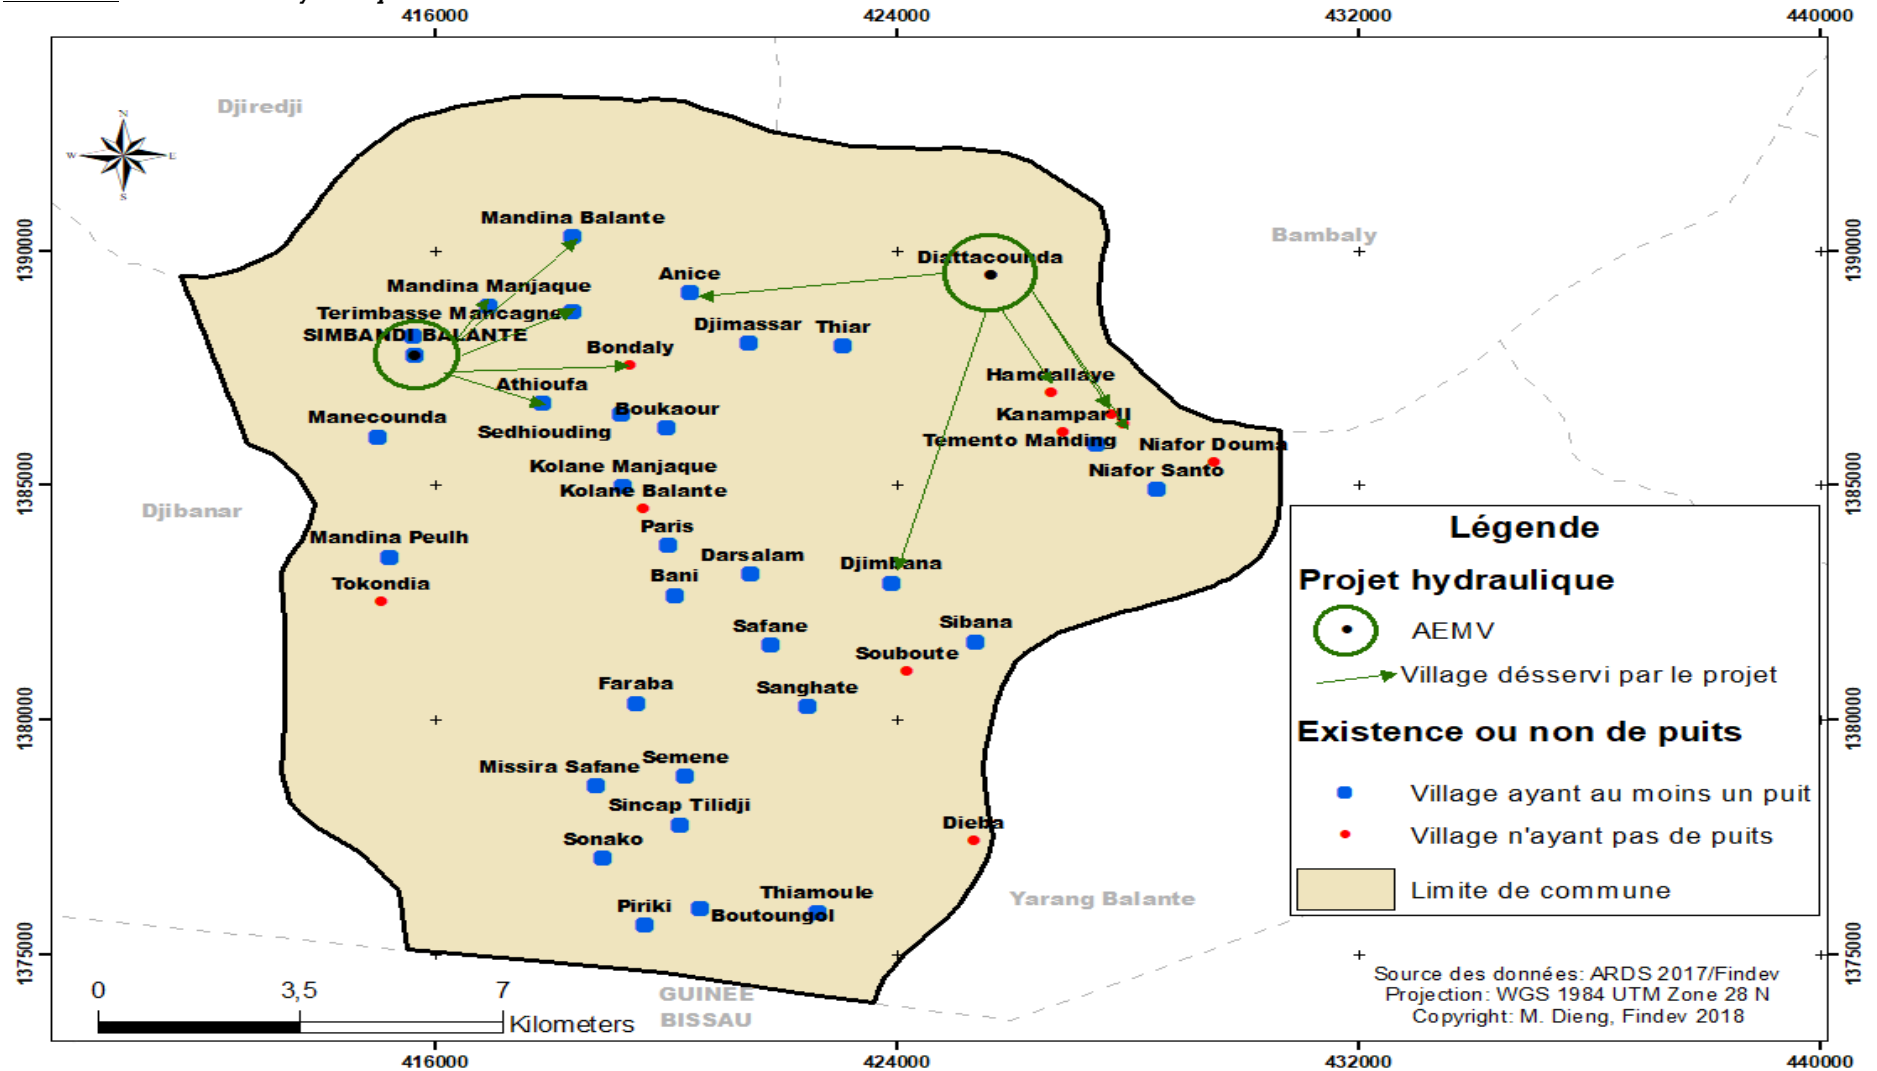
416000 424000 432000 440000

1390000 1385000 1380000 1375000

N
W E
S

Djiredji

Bambaly

Djibanar

Yarang Balante

GUINEE BISSAU

Mandina Balante
Anice
Diattacounda
Mandina Manjaque
Terimbasse Mancagne
SIMBANDI BALANTE
Djimassar
Thiar
Bondaly
Hamdallaye
Athioufa
Kanampar II
Manecounda
Boukaour
Sedhiouding
Temento Manding
Niafor Douma
Niafor Santo
Kolane Manjaque
Kolane Balante
Paris
Mandina Peulh
Darsalam
Djimbana
Bani
Tokondia
Sibana
Safane
Souboute
Faraba
Sanghate
Semene
Missira Safane
Sincap Tilidji
Dieba
Sonako
Thiamoule
Piriki
Boutoungol

Légende
Projet hydraulique
AEMV
Village désservi par le projet
Existence ou non de puits
Village ayant au moins un puit
Village n'ayant pas de puits
Limite de commune

0 3,5 7
Kilometers

Source des données: ARDS 2017/Findev
Projection: WGS 1984 UTM Zone 28 N
Copyright: M. Dieng, Findev 2018